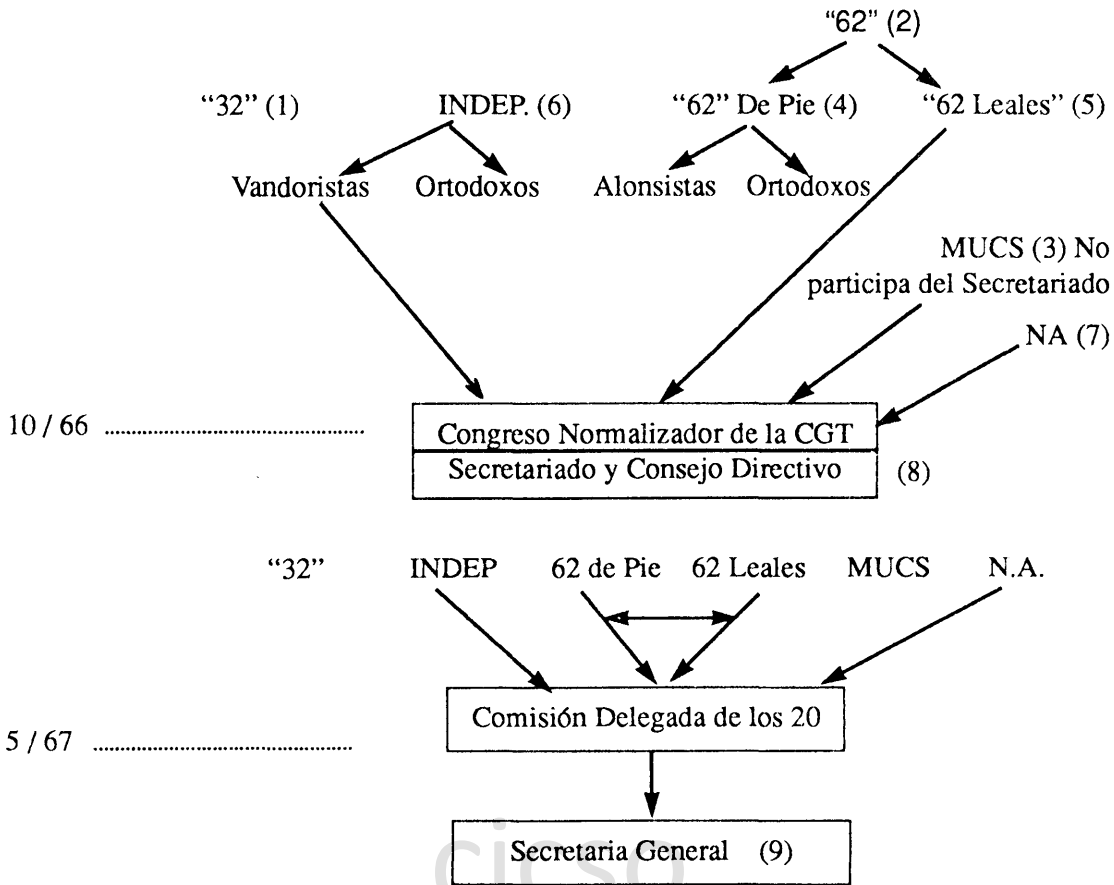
"62" (2)

"32" (1)

INDEP. (6)

"62" De Pie (4)

"62 Leales" (5)

Vandoristas

Ortodoxos

Alonsistas

Ortodoxos

MUCS (3) No participa del Secretariado

NA (7)

10 / 66 ..........................................

Congreso Normalizador de la CGT

Secretariado y Consejo Directivo

(8)

"32"

INDEP

62 de Pie

62 Leales

MUCS

N.A.

5 / 67 ..........................................

Comisión Delegada de los 20

Secretaria General (9)

cicso